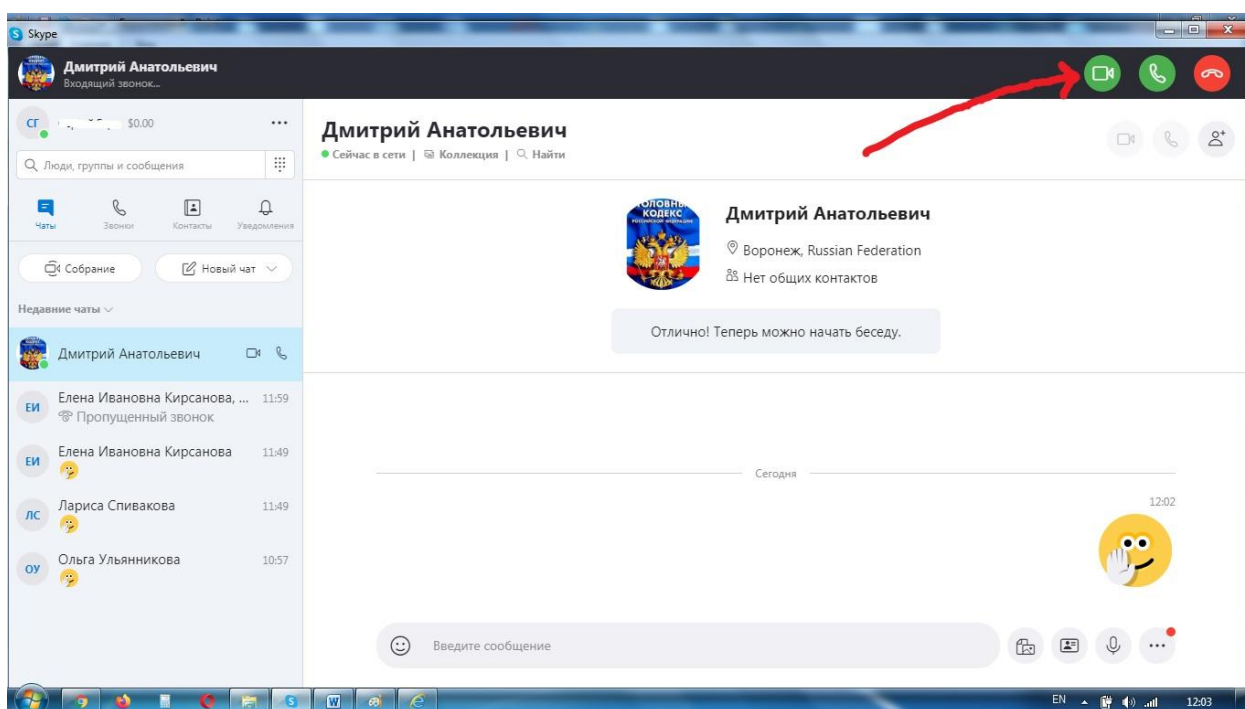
Skype

Дмитрий Анатольевич
Входящий звонок...

СГ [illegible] $0.00 ...

Люди, группы и сообщения

Чаты Звонки Контакты Уведомления

Собрание
Новый чат

Недавние чаты

Дмитрий Анатольевич

ЕИ Елена Ивановна Кирсанова, ... 11:59
Пропущенный звонок

ЕИ Елена Ивановна Кирсанова 11:49

ЛС Лариса Спивакова 11:49

ОУ Ольга Ульянникова 10:57

Дмитрий Анатольевич
Сейчас в сети | Коллекция | Найти

УГОЛОВНЫЙ КОДЕКС

Дмитрий Анатольевич
Воронеж, Russian Federation
Нет общих контактов

Отлично! Теперь можно начать беседу.

Сегодня

12:02

Введите сообщение

EN 12:03